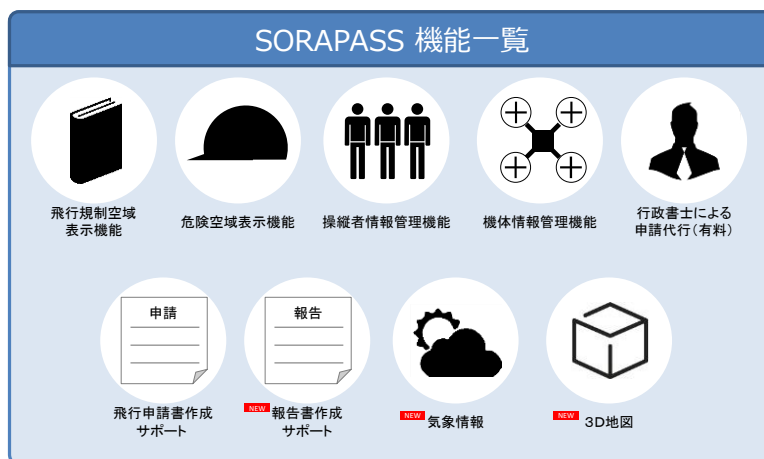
SORAPASS 機能一覧

飛行規制空域表示機能

危険空域表示機能

操縦者情報管理機能

機体情報管理機能

行政書士による申請代行（有料）

申請

飛行申請書作成サポート

報告

NEW 報告書作成サポート

NEW 気象情報

NEW 3D地図